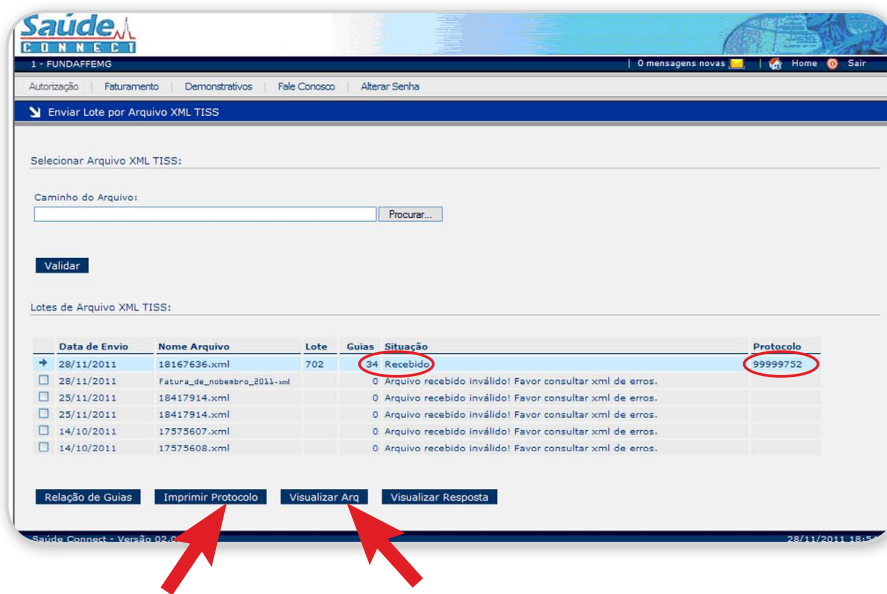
Saúde CONNECT

1 - FUNDAFFEMG

0 mensagens novas | Home | Sair

Autorização | Faturamento | Demonstrativos | Fale Conosco | Alterar Senha

Enviar Lote por Arquivo XML TISS

Selecionar Arquivo XML TISS:

Caminho do Arquivo:

Procurar...

Validar

Lotes de Arquivo XML TISS:

| | Data de Envio | Nome Arquivo | Lote | Guias | Situação | Protocolo |
|---|---|---|---|---|---|---|
| | 28/11/2011 | 18167636.xml | 702 | 34 | Recebido | 99999752 |
| | 28/11/2011 | Fatura_de_nobembro_2011.xml | | 0 | Arquivo recebido inválido! Favor consultar xml de erros. | |
| | 25/11/2011 | 18417914.xml | | 0 | Arquivo recebido inválido! Favor consultar xml de erros. | |
| | 25/11/2011 | 18417914.xml | | 0 | Arquivo recebido inválido! Favor consultar xml de erros. | |
| | 14/10/2011 | 17575607.xml | | 0 | Arquivo recebido inválido! Favor consultar xml de erros. | |
| | 14/10/2011 | 17575608.xml | | 0 | Arquivo recebido inválido! Favor consultar xml de erros. | |

Relação de Guias | Imprimir Protocolo | Visualizar Arq | Visualizar Resposta

Saúde Connect - Versão 02.0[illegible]

28/11/2011 18:5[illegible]